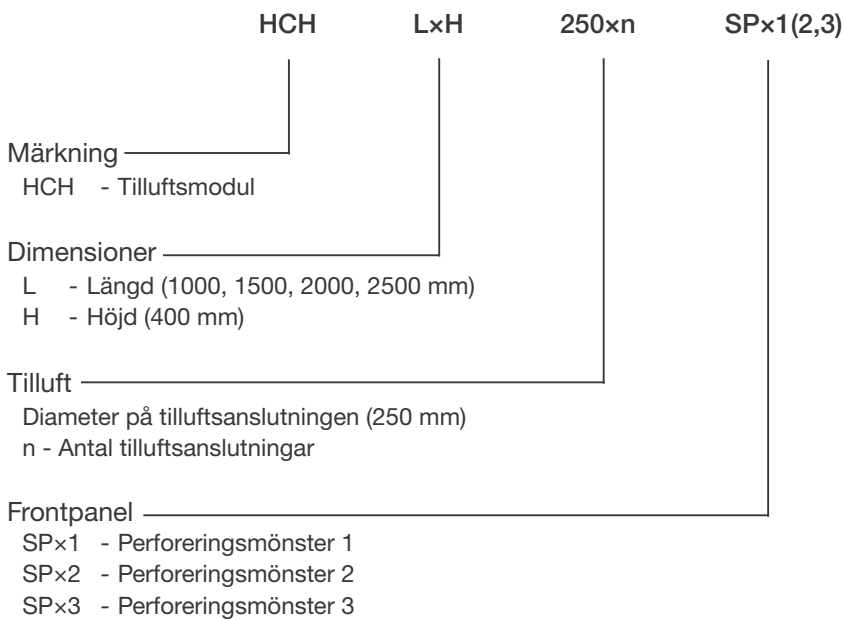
HCH L×H 250×n SP×1(2,3)

Märkning
HCH - Tilluftsmodul

Dimensioner
L - Längd (1000, 1500, 2000, 2500 mm)
H - Höjd (400 mm)

Tilluft
Diameter på tilluftsanslutningen (250 mm)
n - Antal tilluftsanslutningar

Frontpanel
SP×1 - Perforeringsmönster 1
SP×2 - Perforeringsmönster 2
SP×3 - Perforeringsmönster 3